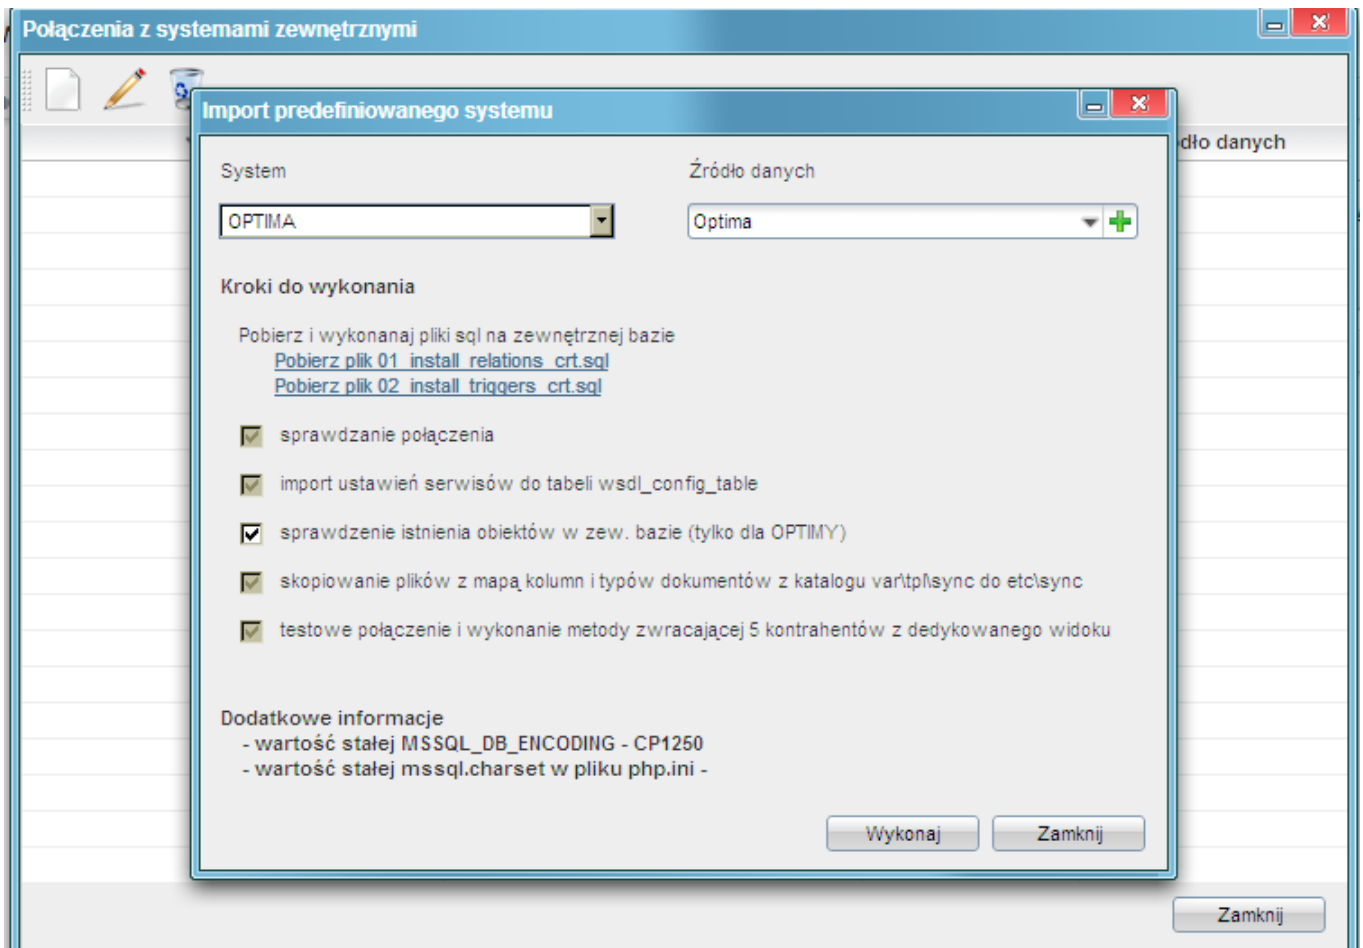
Połączenia z systemami zewnętrznymi

dło danych

Import predefiniowanego systemu

System

OPTIMA

Źródło danych

Optima

Kroki do wykonania

Pobierz i wykonanaj pliki sql na zewnętrznej bazie
Pobierz plik 01_install_relations_crt.sql
Pobierz plik 02_install_triggers_crt.sql

sprawdzanie połączenia

import ustawień serwisów do tabeli wsdl_config_table

sprawdzenie istnienia obiektów w zew. bazie (tylko dla OPTIMY)

skopiowanie plików z mapą kolumn i typów dokumentów z katalogu var\tpl\sync do etc\sync

testowe połączenie i wykonanie metody zwracającej 5 kontrahentów z dedykowanego widoku

Dodatkowe informacje
- wartość stałej MSSQL_DB_ENCODING - CP1250
- wartość stałej mssql.charset w pliku php.ini -

Wykonaj

Zamknij

Zamknij